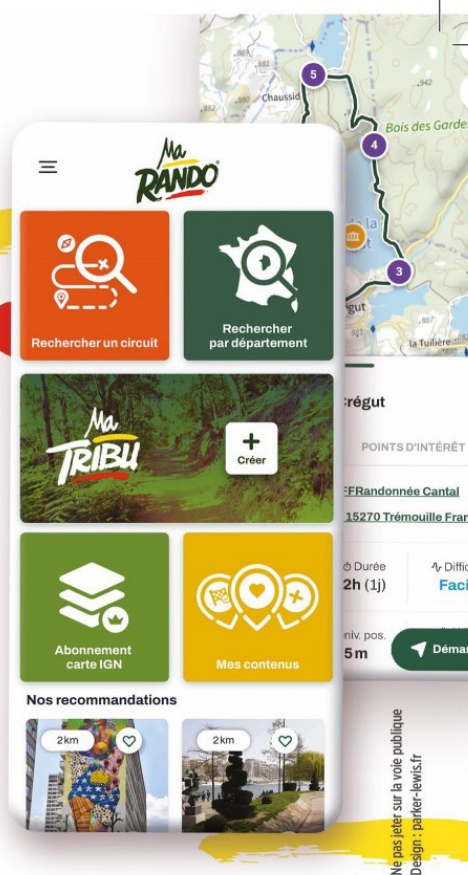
Ma RANDO

Rechercher un circuit

Rechercher par département

Ma TRIBU

Créer

Abonnement carte IGN

Mes contenus

Nos recommandations

2km

2km

Chaussid

Bois des Gardes

5

4

3

La Tuilière

...égut

Crégut

POINTS D'INTÉRÊT

FFRandonnée Cantal

15270 Trémouille Fran

Durée

2h (1j)

Diffic

Faci

niv. pos.

5m

Démar

Ne pas jeter sur la voie publique
Design : parker-lewis.fr